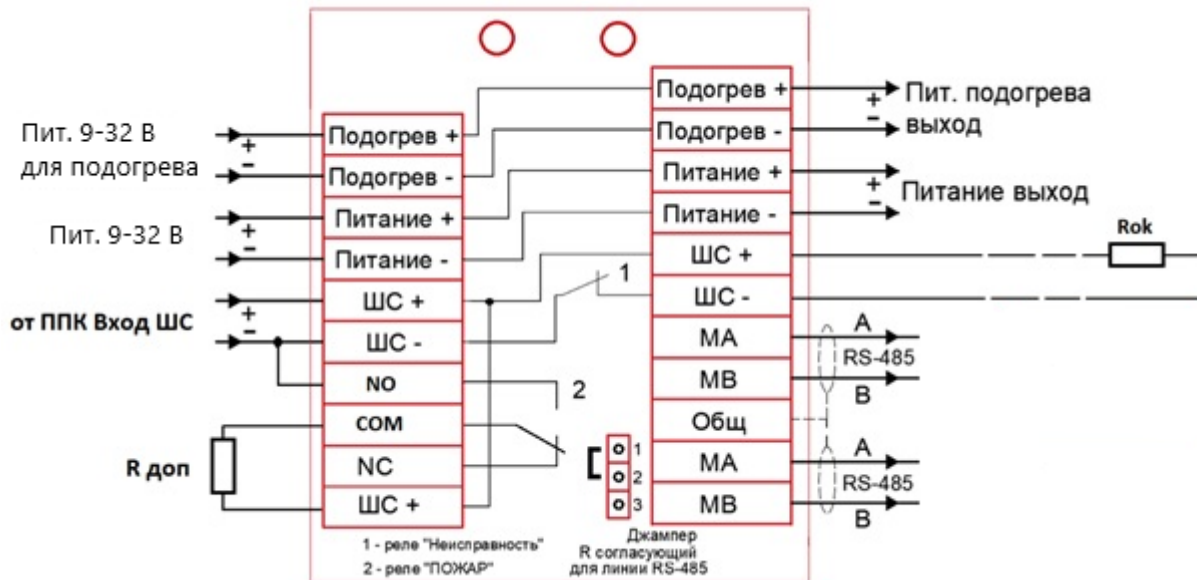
Пит. 9-32 В для подогрева
+
-
Пит. 9-32 В
+
-
от ППК Вход ШС
+
-
R доп

Подогрев +
Подогрев -
Питание +
Питание -
ШС +
ШС -
NO
COM
NC
ШС +

1
2

Подогрев +
Подогрев -
Питание +
Питание -
ШС +
ШС -
МА
МВ
Общ
МА
МВ

1
2
3

+
-
Пит. подогрева выход
+
-
Питание выход
Rok
A
RS-485
B
A
RS-485
B

1 - реле "Неисправность"
2 - реле "ПОЖАР"

Джампер
R согласующий
для линии RS-485